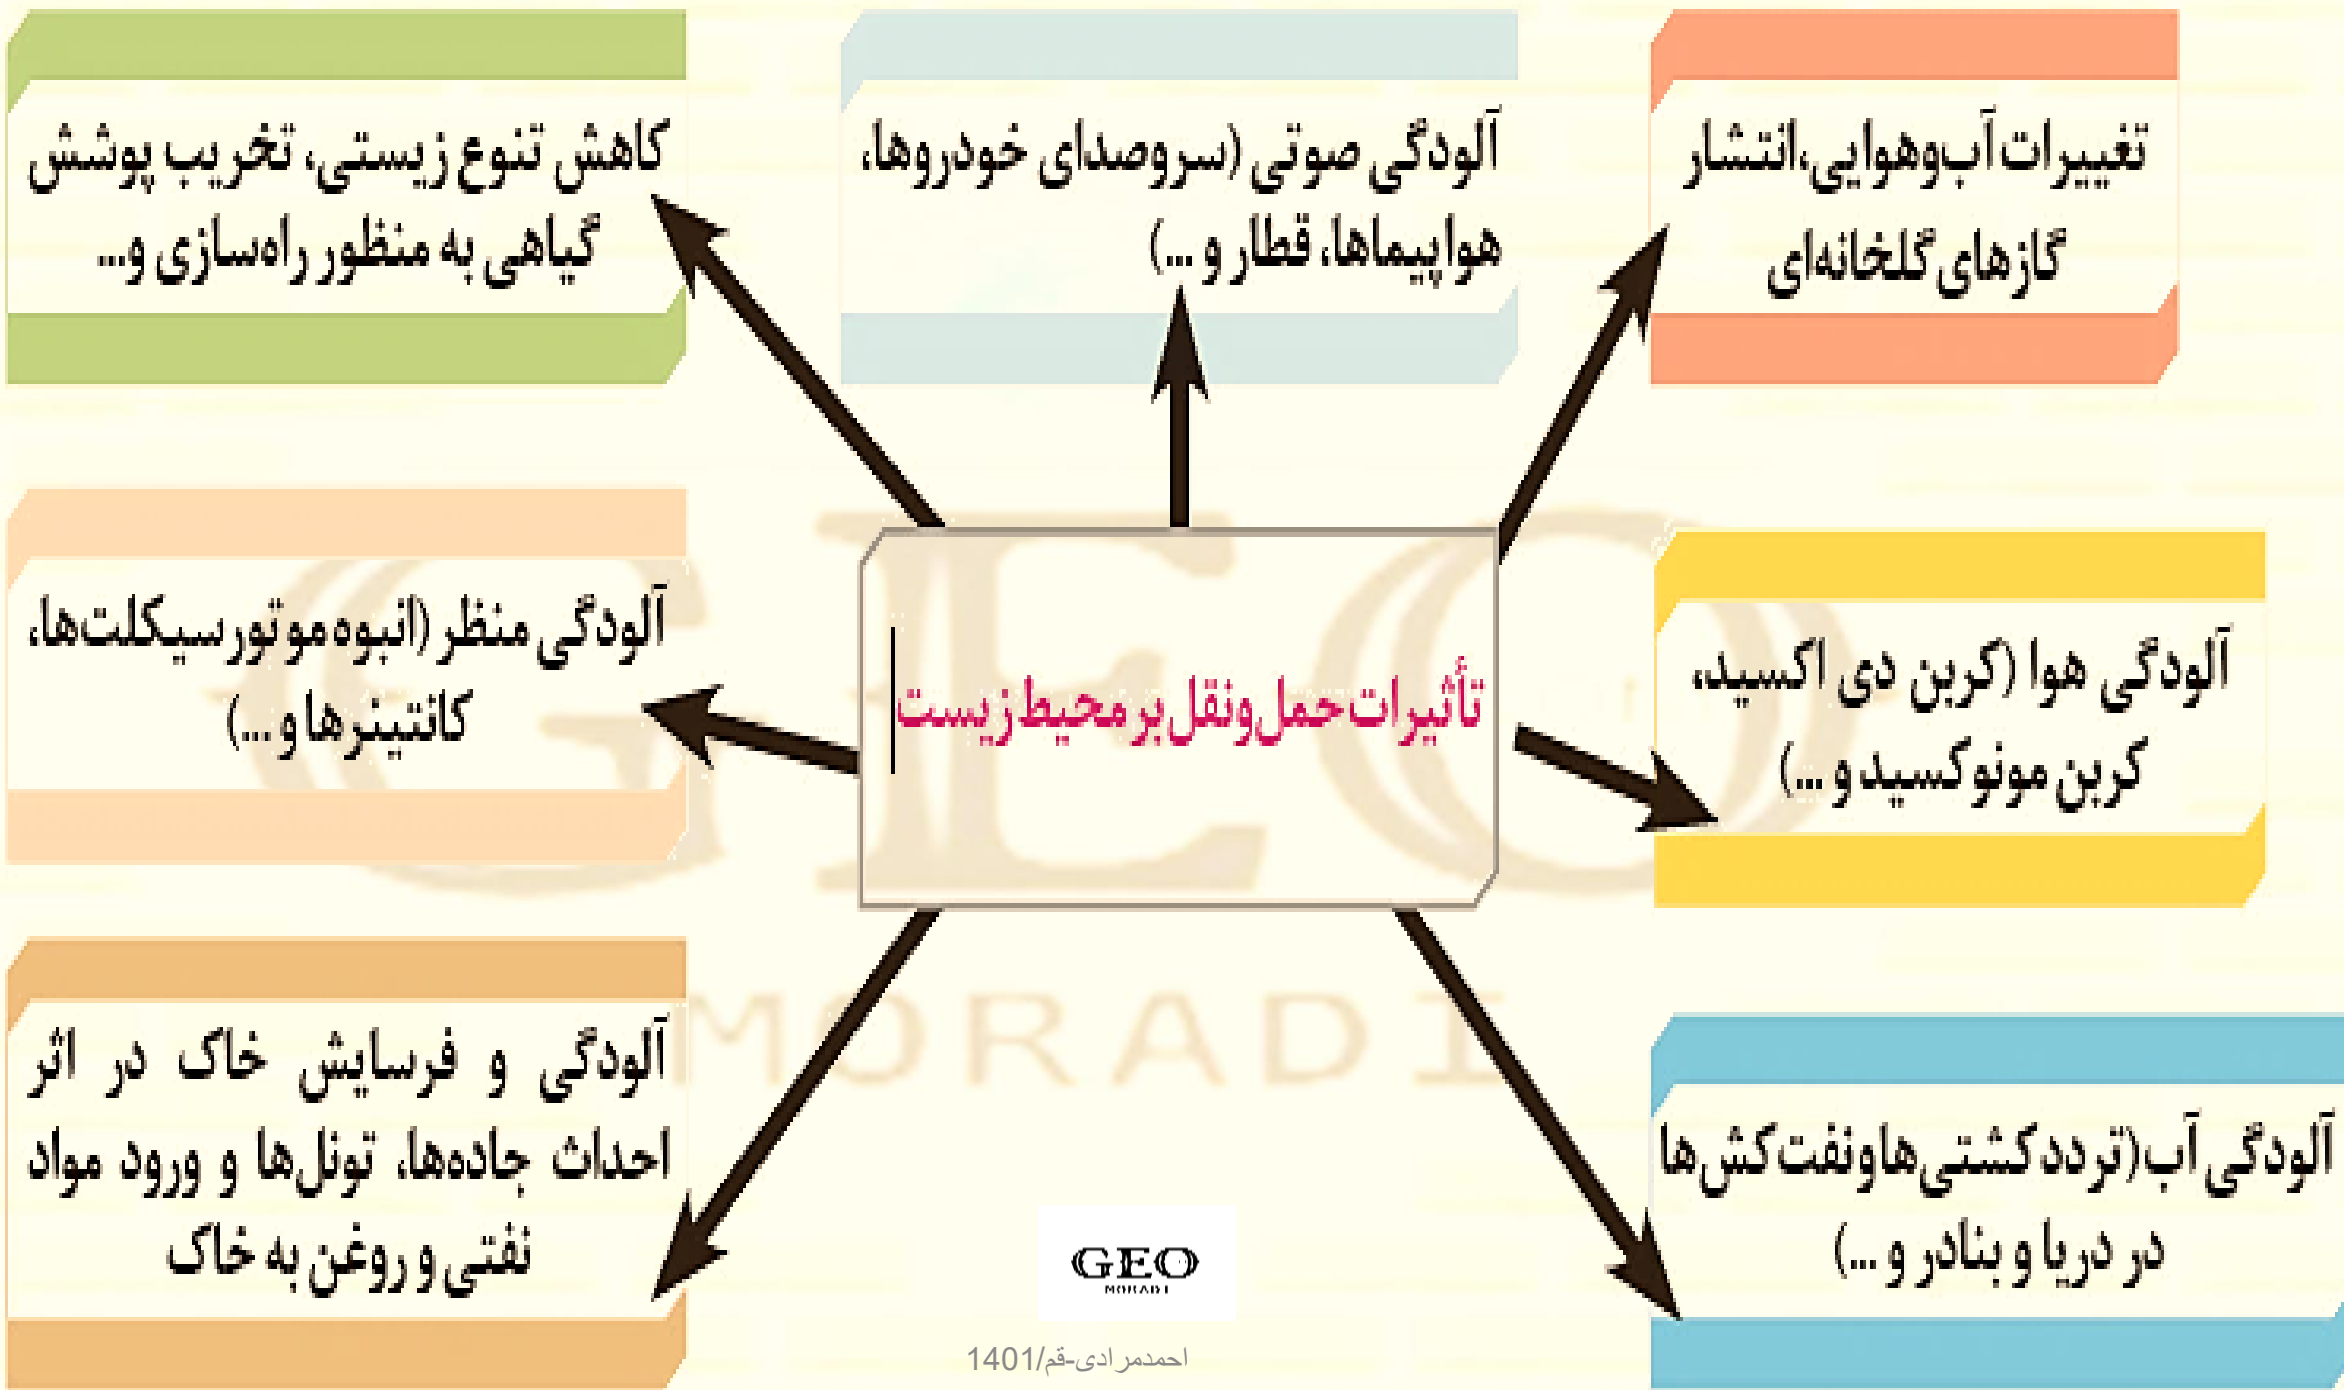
تأثیرات حمل‌ونقل بر محیط زیست

تغییرات آب‌وهوایی، انتشار گازهای گلخانه‌ای

آلودگی صوتی (سروصدای خودروها، هواپیماها، قطار و ...)

کاهش تنوع زیستی، تخریب پوشش گیاهی به منظور راه‌سازی و...

آلودگی هوا (کربن دی اکسید، کربن مونوکسید و ...)

آلودگی منظر (انبوه موتورسیکلت‌ها، کانتینرها و ...)

آلودگی آب (تردد کشتی‌ها و نفت‌کش‌ها در دریا و بنادر و ...)

آلودگی و فرسایش خاک در اثر احداث جاده‌ها، تونل‌ها و ورود مواد نفتی و روغن به خاک

GEO MORADI

GEO MORADI

احمدمرادی-قم/1401